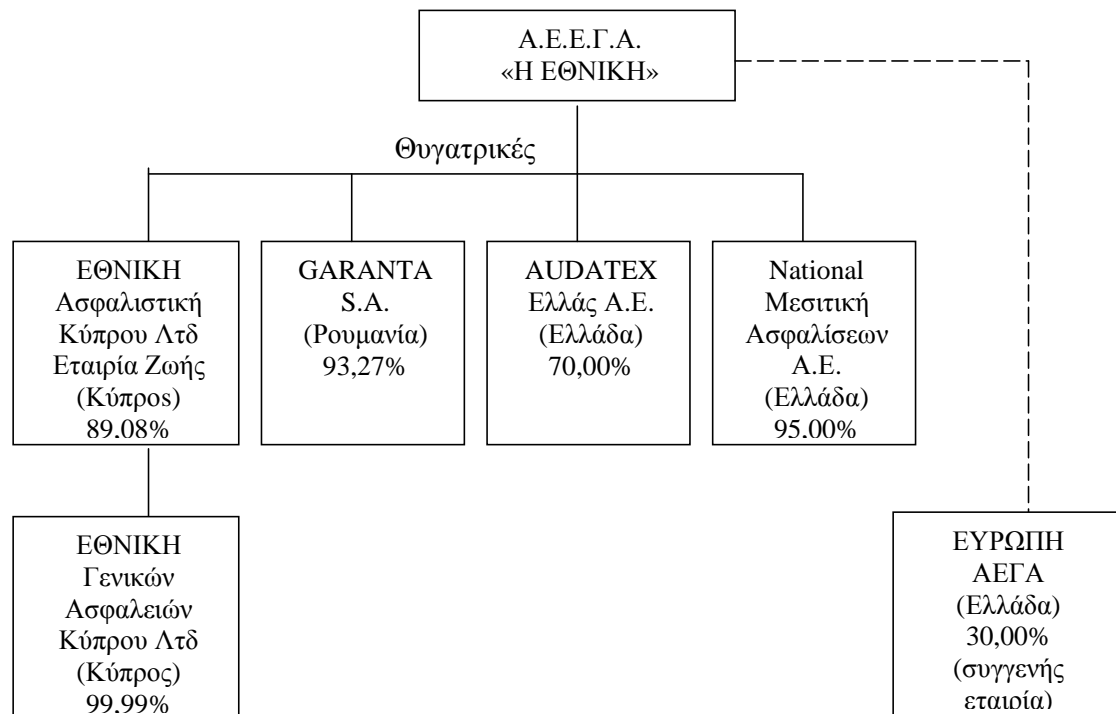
Α.Ε.Ε.Γ.Α.
«Η ΕΘΝΙΚΗ»

Θυγατρικές

ΕΘΝΙΚΗ Ασφαλιστική Κύπρου Λτδ Εταιρία Ζωής (Κύπρος) 89.08%

GARANTA S.A. (Ρουμανία) 93,27%

AUDATEX Ελλάς Α.Ε. (Ελλάδα) 70,00%

National Μεσιτική Ασφαλίσεων Α.Ε. (Ελλάδα) 95.00%

ΕΘΝΙΚΗ Γενικών Ασφαλειών Κύπρου Λτδ (Κύπρος) 99.99%

ΕΥΡΩΠΗ ΑΕΓΑ (Ελλάδα) 30,00% (συγγενής εταιρία)